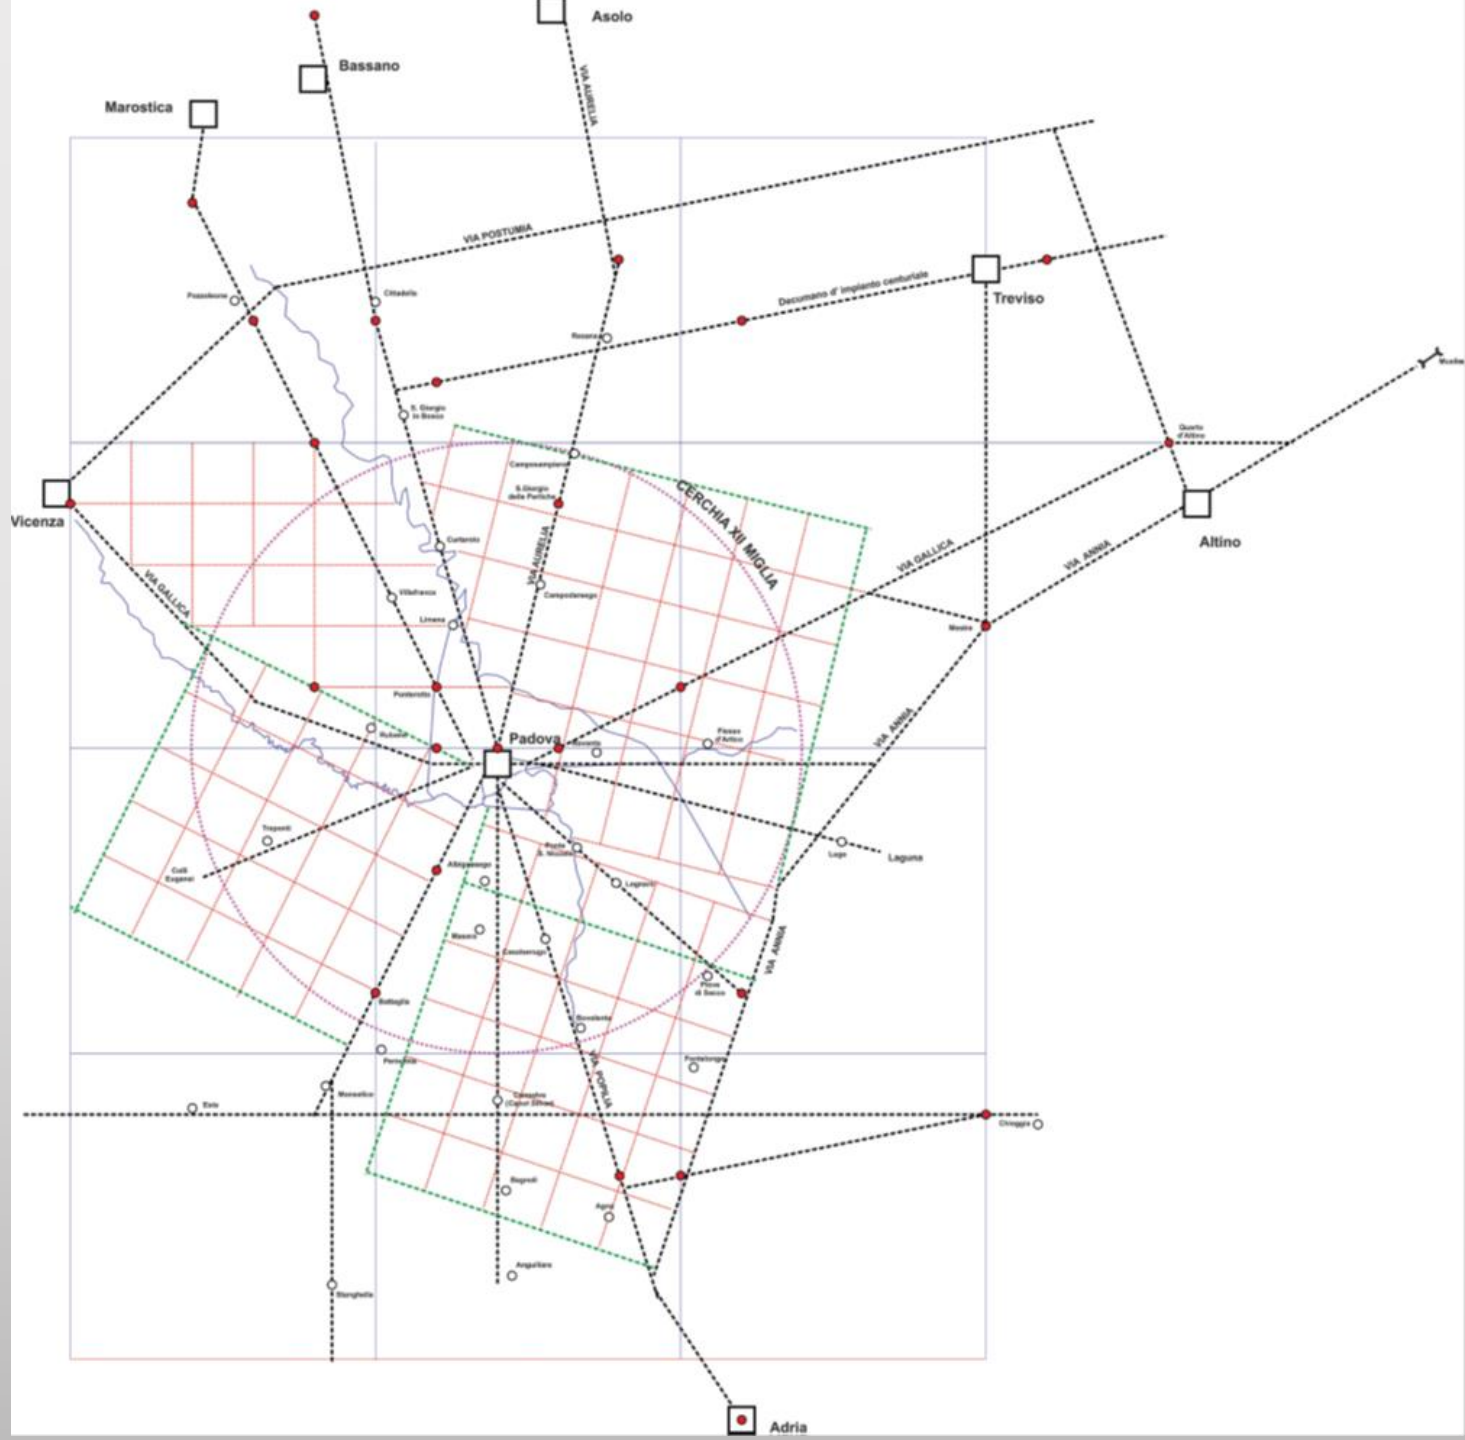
Asolo

Bassano

Marostica

VIA AURELIA

VIA POSTUMIA

Decumano d' impianto centuriale

Treviso

Pozzoleone

Cittadella

Resana

S. Giorgio in Bosco

Quarto d'Altino

Camposampiero

S. Giorgio delle Pertiche

CERCHIA XII MIGLIA

Vicenza

Altino

Curtarolo

VIA AURELIA

Campodarsego

VIA GALLICA

VIA ANNIA

VIA GALLICA

Villafranca

Limena

Mestre

Ponterotto

Padova

Noventa

Fiesso d'Artico

VIA ANNIA

Rubano

Tramonte

Lugo

Laguna

Colli Euganei

Ponte S. Nicolò

Albignasego

Legnaro

Maserà

Casalserugo

Piove di Sacco

VIA ANNIA

Battaglia

Bovolenta

Pernumia

Pontelongo

Monselice

Este

Conselve (Capud Silvae)

VIA POPILIA

Chioggia

Bagnoli

Agna

Anguillara

Stanghella

Adria